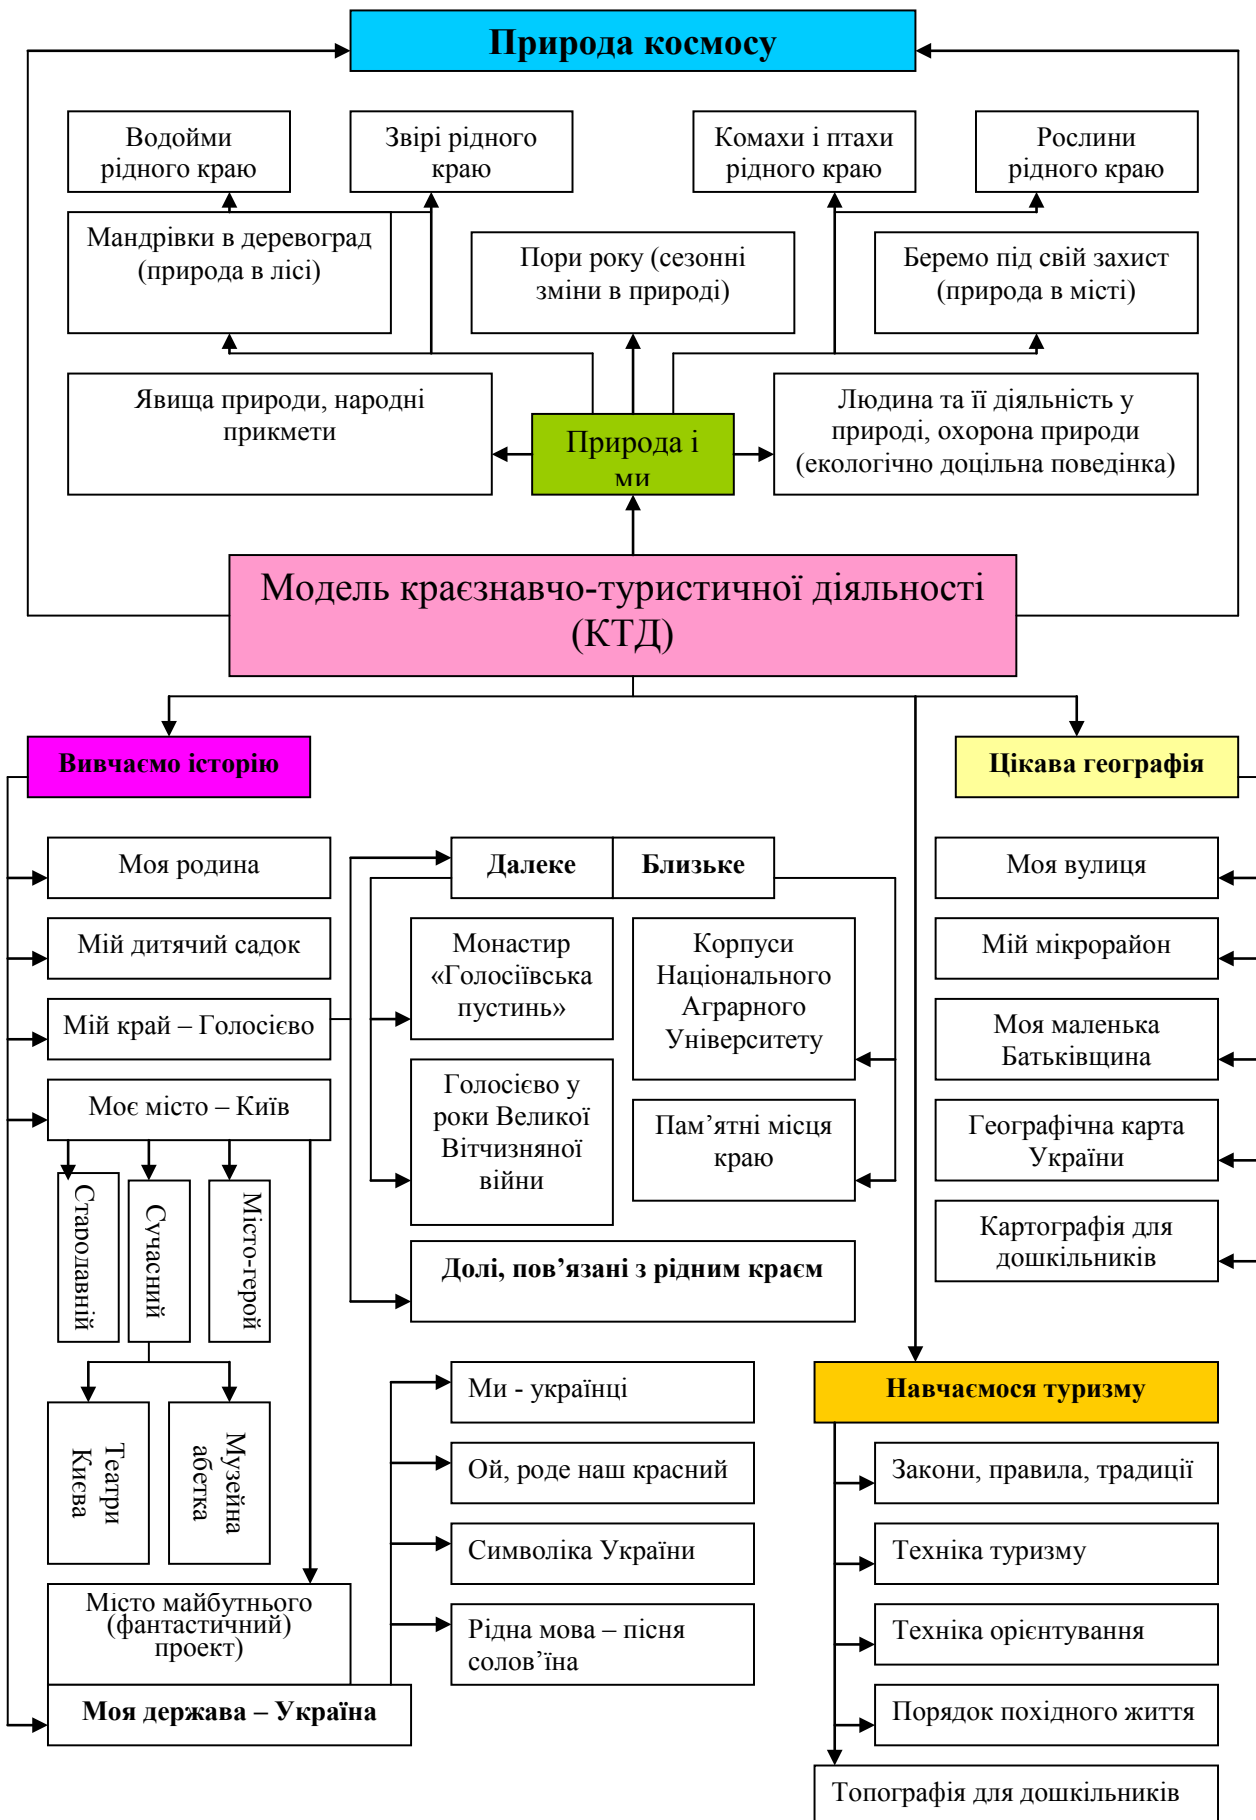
Природа космосу

Водойми рідного краю

Звірі рідного краю

Комахи і птахи рідного краю

Рослини рідного краю

Мандрівки в деревоград (природа в лісі)

Пори року (сезонні зміни в природі)

Беремо під свій захист (природа в місті)

Явища природи, народні прикмети

Природа і ми

Людина та її діяльність у природі, охорона природи (екологічно доцільна поведінка)

Модель краєзнавчо-туристичної діяльності (КТД)

Вивчаємо історію

Цікава географія

Моя родина

Мій дитячий садок

Мій край – Голосієво

Моє місто – Київ

Стародавній

Сучасний

Місто-герой

Театри Києва

Музейна абетка

Місто майбутнього (фантастичний) проект)

Моя держава – Україна

Далеке

Близьке

Монастир «Голосіївська пустинь»

Корпуси Національного Аграрного Університету

Голосієво у роки Великої Вітчизняної війни

Пам’ятні місця краю

Долі, пов’язані з рідним краєм

Ми - українці

Ой, роде наш красний

Символіка України

Рідна мова – пісня солов’їна

Моя вулиця

Мій мікрорайон

Моя маленька Батьківщина

Географічна карта України

Картографія для дошкільників

Навчаємося туризму

Закони, правила, традиції

Техніка туризму

Техніка орієнтування

Порядок похідного життя

Топографія для дошкільників